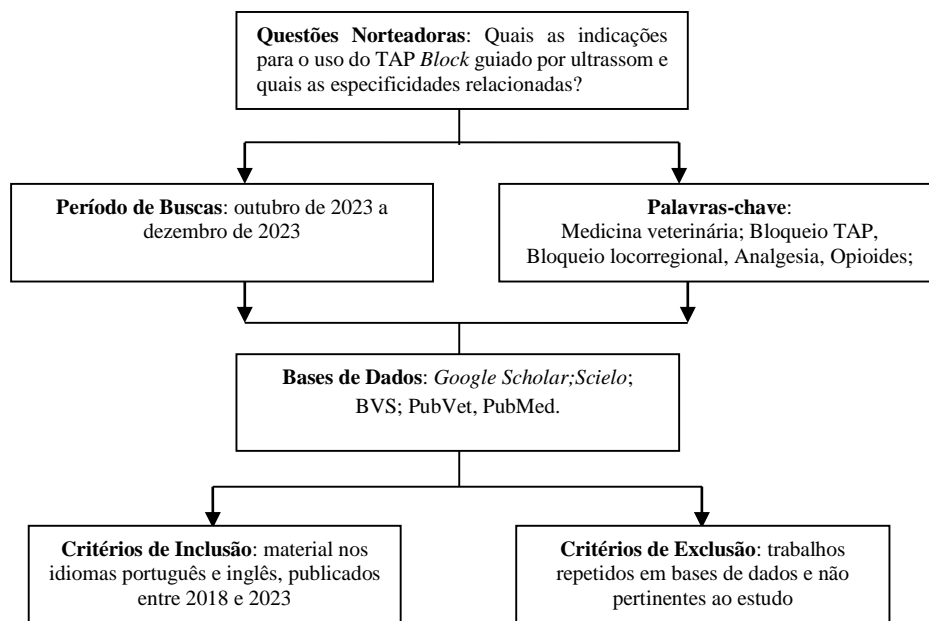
Questões Norteadoras: Quais as indicações para o uso do TAP Block guiado por ultrassom e quais as especificidades relacionadas?

Período de Buscas: outubro de 2023 a dezembro de 2023

Palavras-chave: Medicina veterinária; Bloqueio TAP, Bloqueio locorregional, Analgesia, Opioides;

Bases de Dados: Google Scholar;Scielo; BVS; PubVet, PubMed.

Critérios de Inclusão: material nos idiomas português e inglês, publicados entre 2018 e 2023

Critérios de Exclusão: trabalhos repetidos em bases de dados e não pertinentes ao estudo